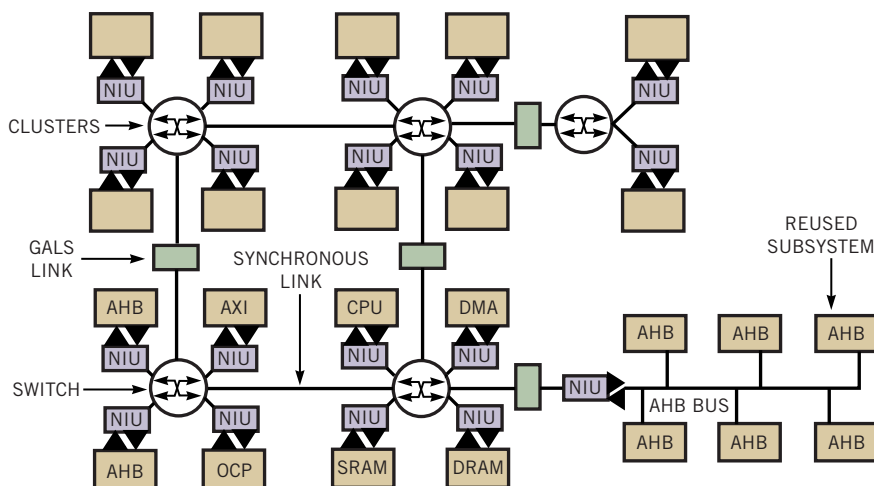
NIU
NIU
NIU
NIU
NIU
CLUSTERS
NIU
NIU
NIU
NIU
NIU
GALS LINK
SYNCHRONOUS LINK
REUSED SUBSYSTEM
AHB
AXI
CPU
DMA
NIU
NIU
NIU
NIU
AHB
AHB
AHB
SWITCH
NIU
AHB BUS
NIU
NIU
NIU
NIU
AHB
AHB
AHB
AHB
OCP
SRAM
DRAM